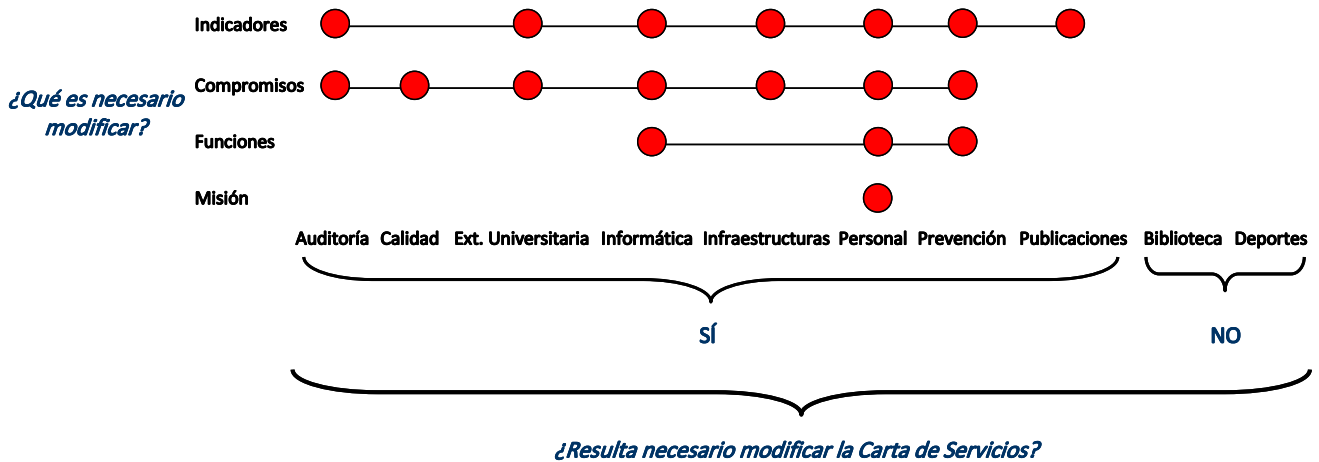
Indicadores

Compromisos

Funciones

Misión

¿Qué es necesario modificar?

Auditoría Calidad Ext. Universitaria Informática Infraestructuras Personal Prevención Publicaciones Biblioteca Deportes

SÍ

NO

¿Resulta necesario modificar la Carta de Servicios?